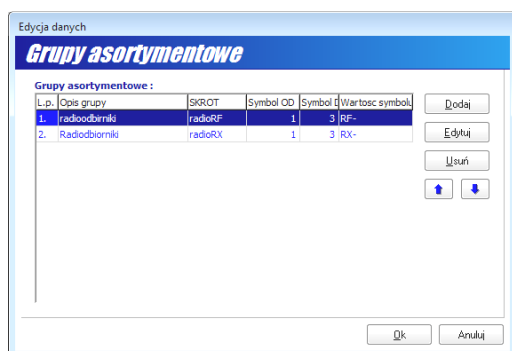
Edycja danych

Grupy asortymentowe

Grupy asortymentowe :

| L.p. | Opis grupy | SKROT | Symbol OD | Symbol D | Wartosc symbolu |
|---|---|---|---|---|---|
| 1. | radioodbirniki | radioRF | 1 | 3 | RF- |
| 2. | Radiodbiorniki | radioRX | 1 | 3 | RX- |

Dodaj

Edytuj

Usuń

Ok

Anuluj